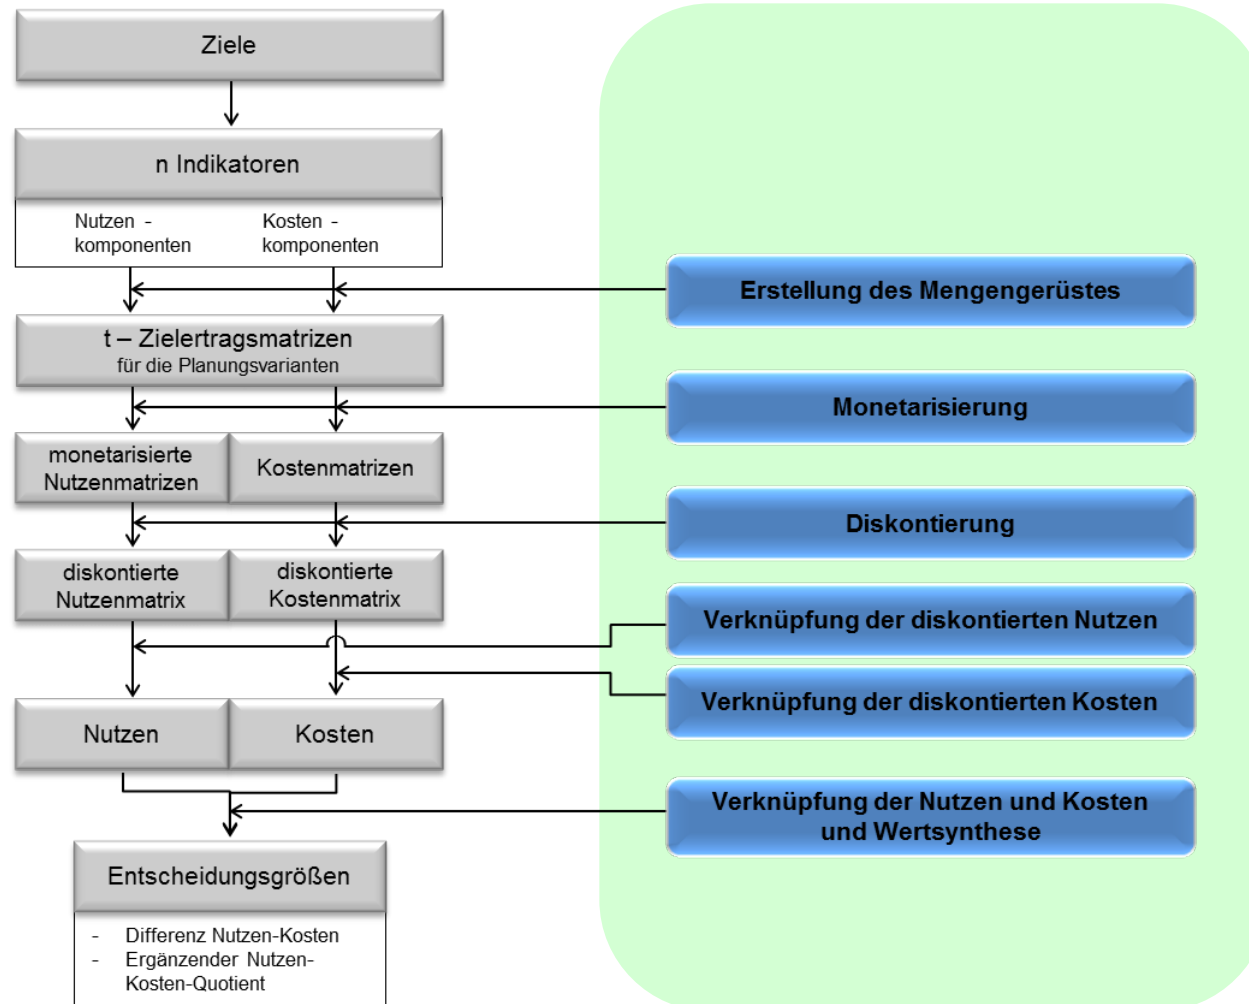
Ziele

n Indikatoren

Nutzen - komponenten

Kosten - komponenten

Erstellung des Mengengerüstes

t – Zielertragsmatrizen
für die Planungsvarianten

Monetarisierung

monetarisierte Nutzenmatrizen

Kostenmatrizen

Diskontierung

diskontierte Nutzenmatrix

diskontierte Kostenmatrix

Verknüpfung der diskontierten Nutzen

Verknüpfung der diskontierten Kosten

Nutzen

Kosten

Verknüpfung der Nutzen und Kosten und Wertsynthese

Entscheidungsgrößen

- Differenz Nutzen-Kosten
- Ergänzender Nutzen-Kosten-Quotient